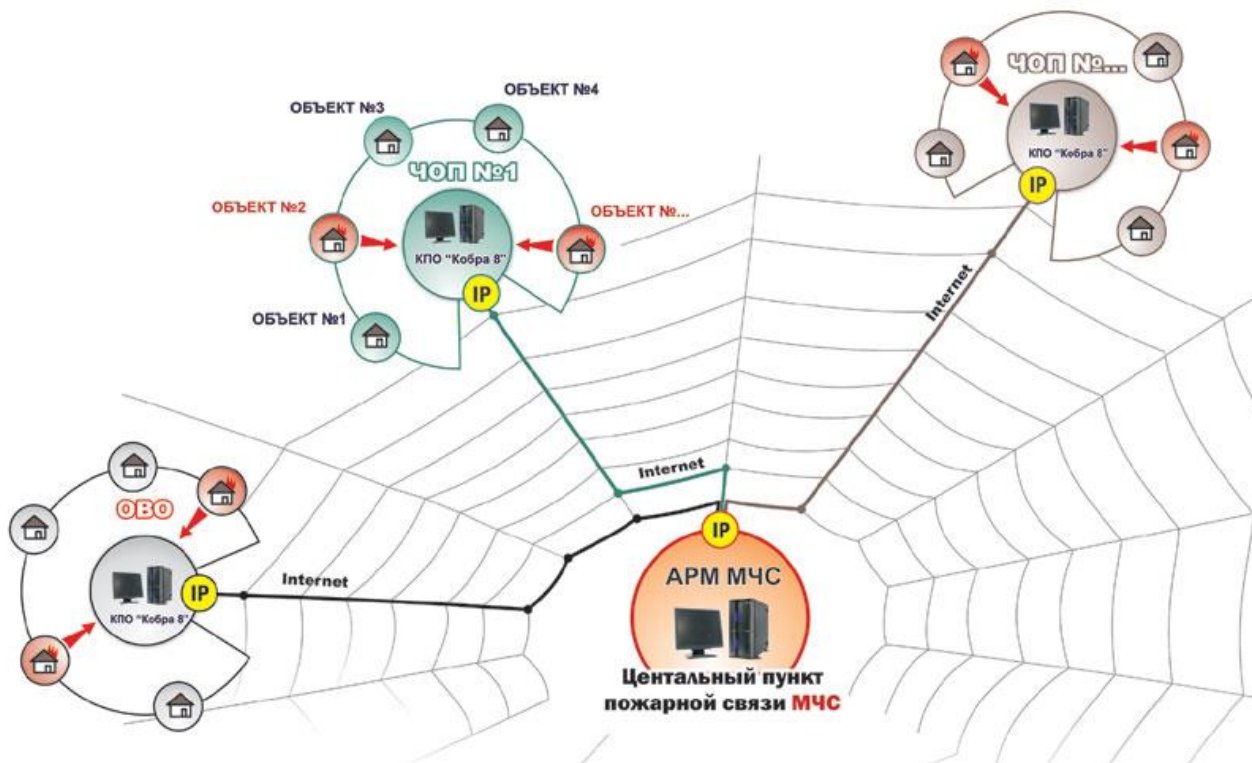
ОБЪЕКТ №3

ОБЪЕКТ №4

ЧОП №1

ОБЪЕКТ №2

ОБЪЕКТ №...

КПО "Кобра 8"

IP

ОБЪЕКТ №1

ЧОП №...

КПО "Кобра 8"

IP

Internet

ОВО

КПО "Кобра 8"

IP

Internet

Internet

IP

АРМ МЧС

Центальный пункт пожарной связи МЧС